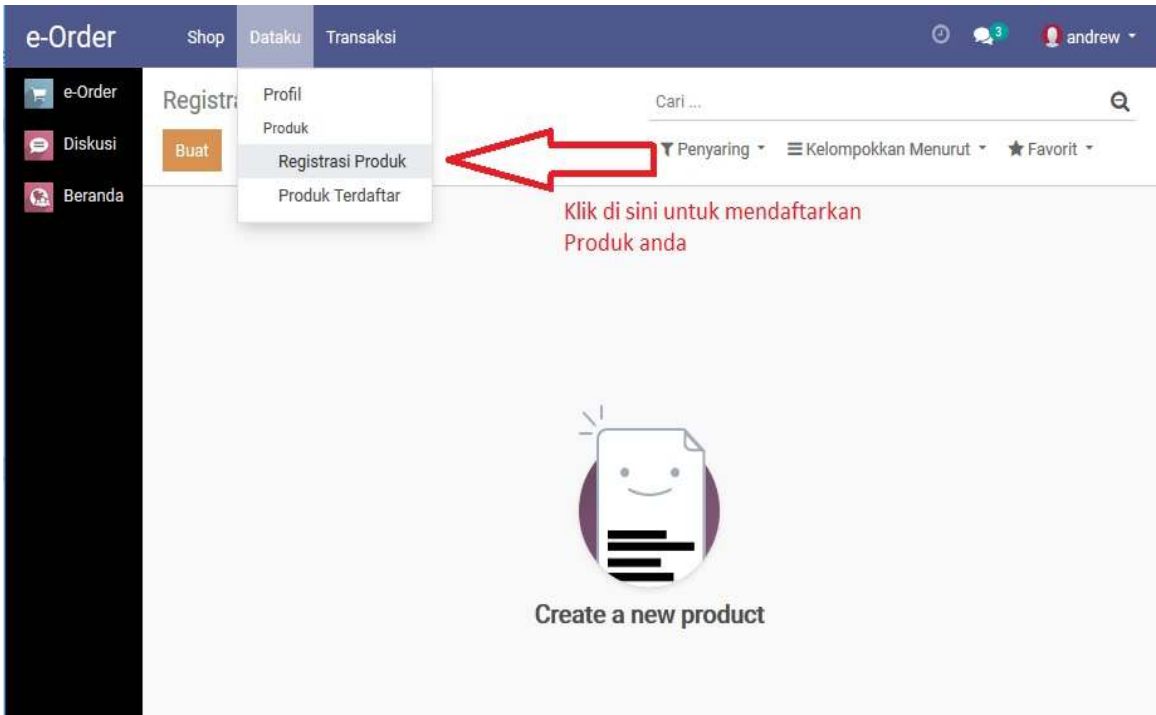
e-Order Shop Dataku Transaksi 3 andrew

e-Order
Diskusi
Beranda

Registr

Buat

Profil
Produk
Registrasi Produk
Produk Terdaftar

Cari ...

Penyaring Kelompokkan Menurut Favorit

Klik di sini untuk mendaftarkan Produk anda

Create a new product